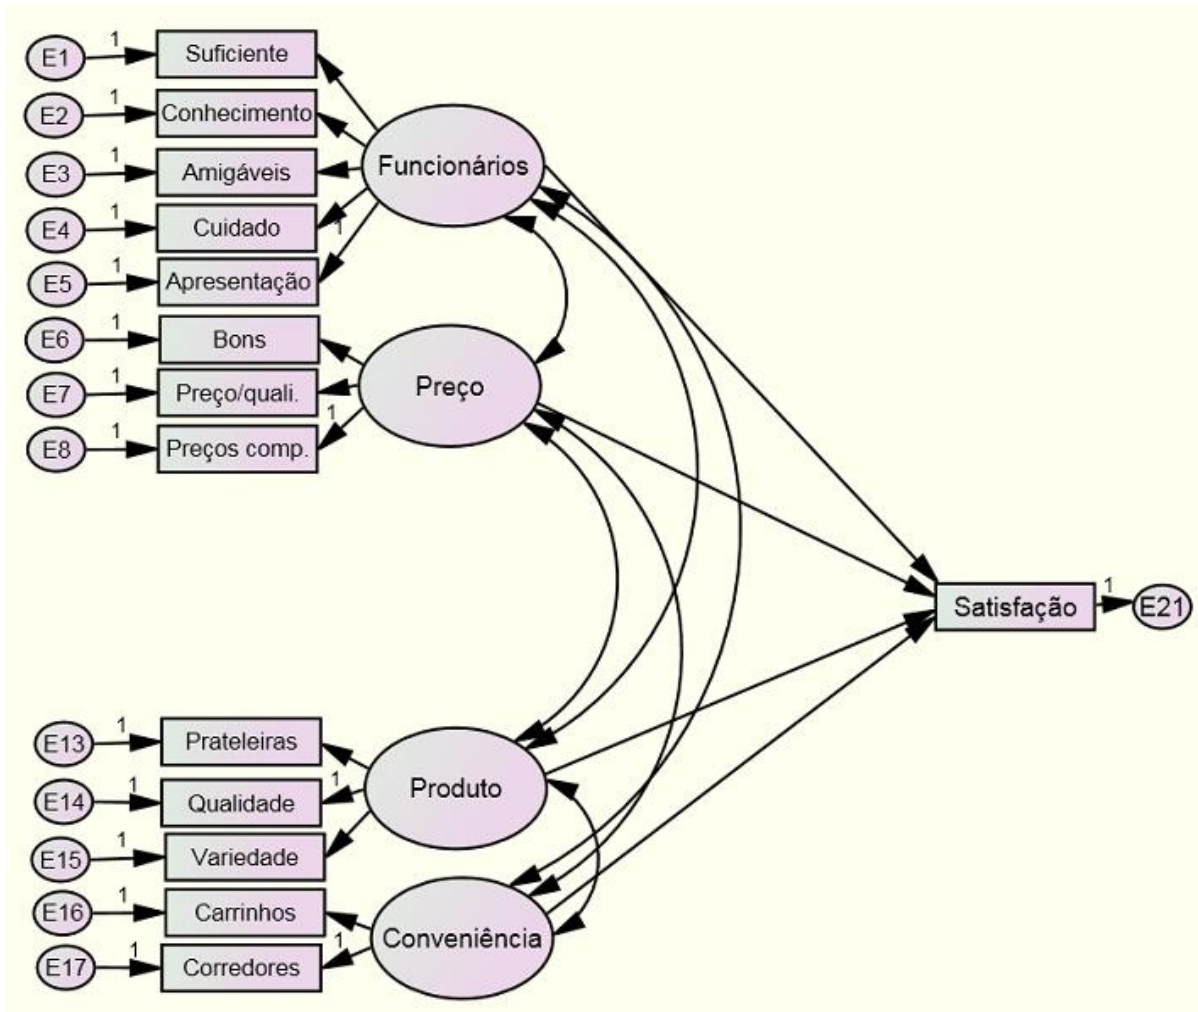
E1 1 Suficiente
E2 1 Conhecimento
E3 1 Amigáveis
E4 1 Cuidado
E5 1 Apresentação
1
Funcionários

E6 1 Bons
E7 1 Preço/quali.
E8 1 Preços comp.
1
Preço

Satisfação 1 E21

E13 1 Prateleiras
E14 1 Qualidade
E15 1 Variedade
1
Produto

E16 1 Carrinhos
E17 1 Corredores
1
Conveniência